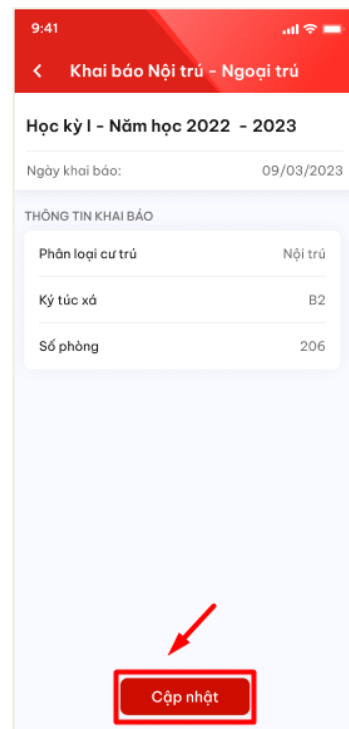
9:41

Khai báo Nội trú - Ngoại trú

Học kỳ I - Năm học 2022 - 2023

Ngày khai báo: 09/03/2023

THÔNG TIN KHAI BÁO

| Phân loại cư trú | Nội trú |
|---|---|
| Ký túc xá | B2 |
| Số phòng | 206 |

Cập nhật